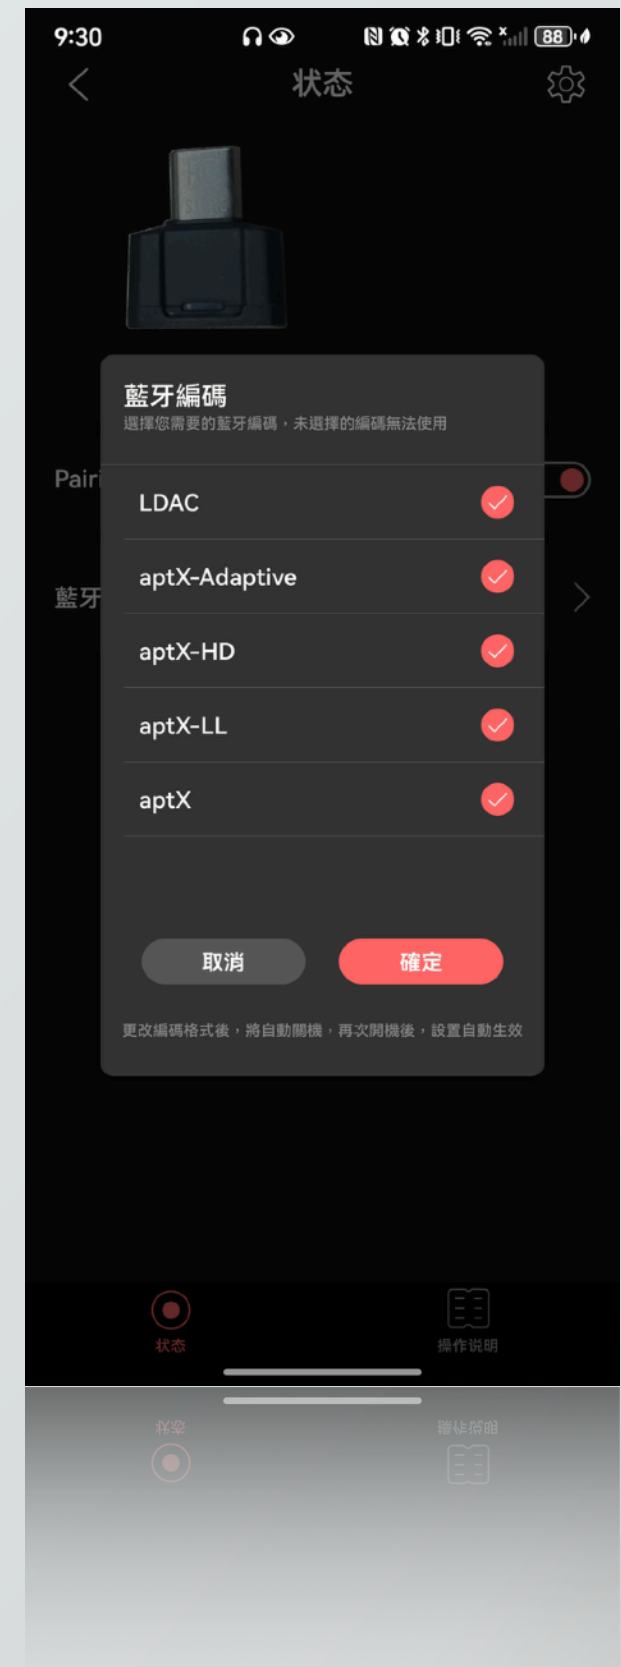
9:30 88

状态

藍牙編碼
選擇您需要的藍牙編碼，未選擇的編碼無法使用

Pairi

藍牙

LDAC

aptX-Adaptive

aptX-HD

aptX-LL

aptX

取消

確定

更改編碼格式後，將自動關機，再次開機後，設置自動生效

状态

操作说明